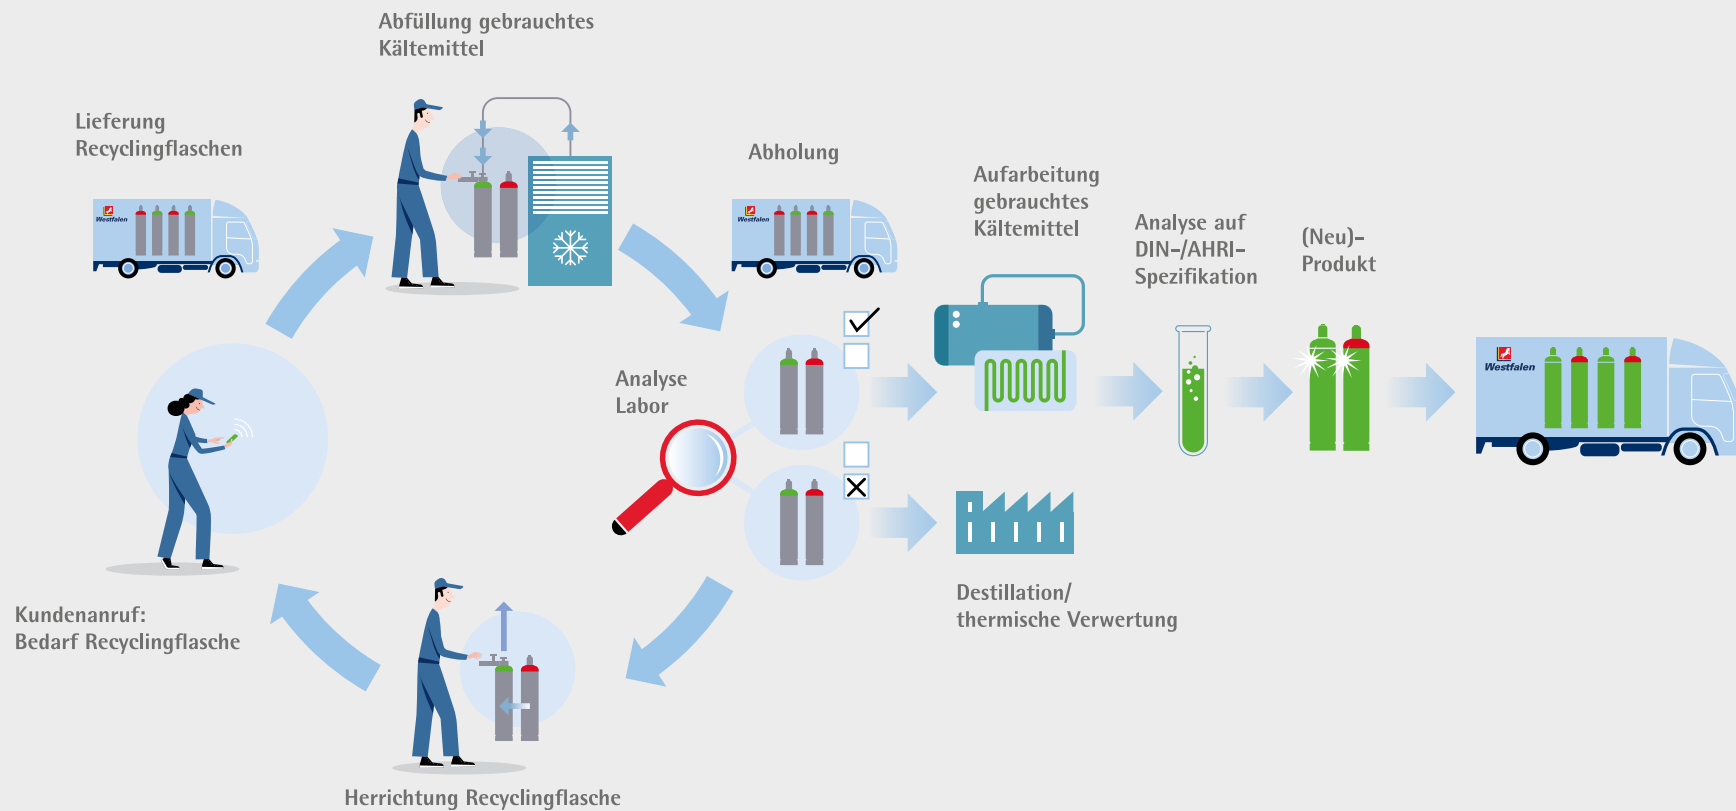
Abfüllung gebrauchtes Kältemittel

Lieferung Recyclingflaschen

Westfalen

Abholung

Westfalen

Aufarbeitung gebrauchtes Kältemittel

Analyse auf DIN-/AHRI-Spezifikation

(Neu)-Produkt

Westfalen

Analyse Labor

Destillation/ thermische Verwertung

Kundenanruf: Bedarf Recyclingflasche

Herrichtung Recyclingflasche